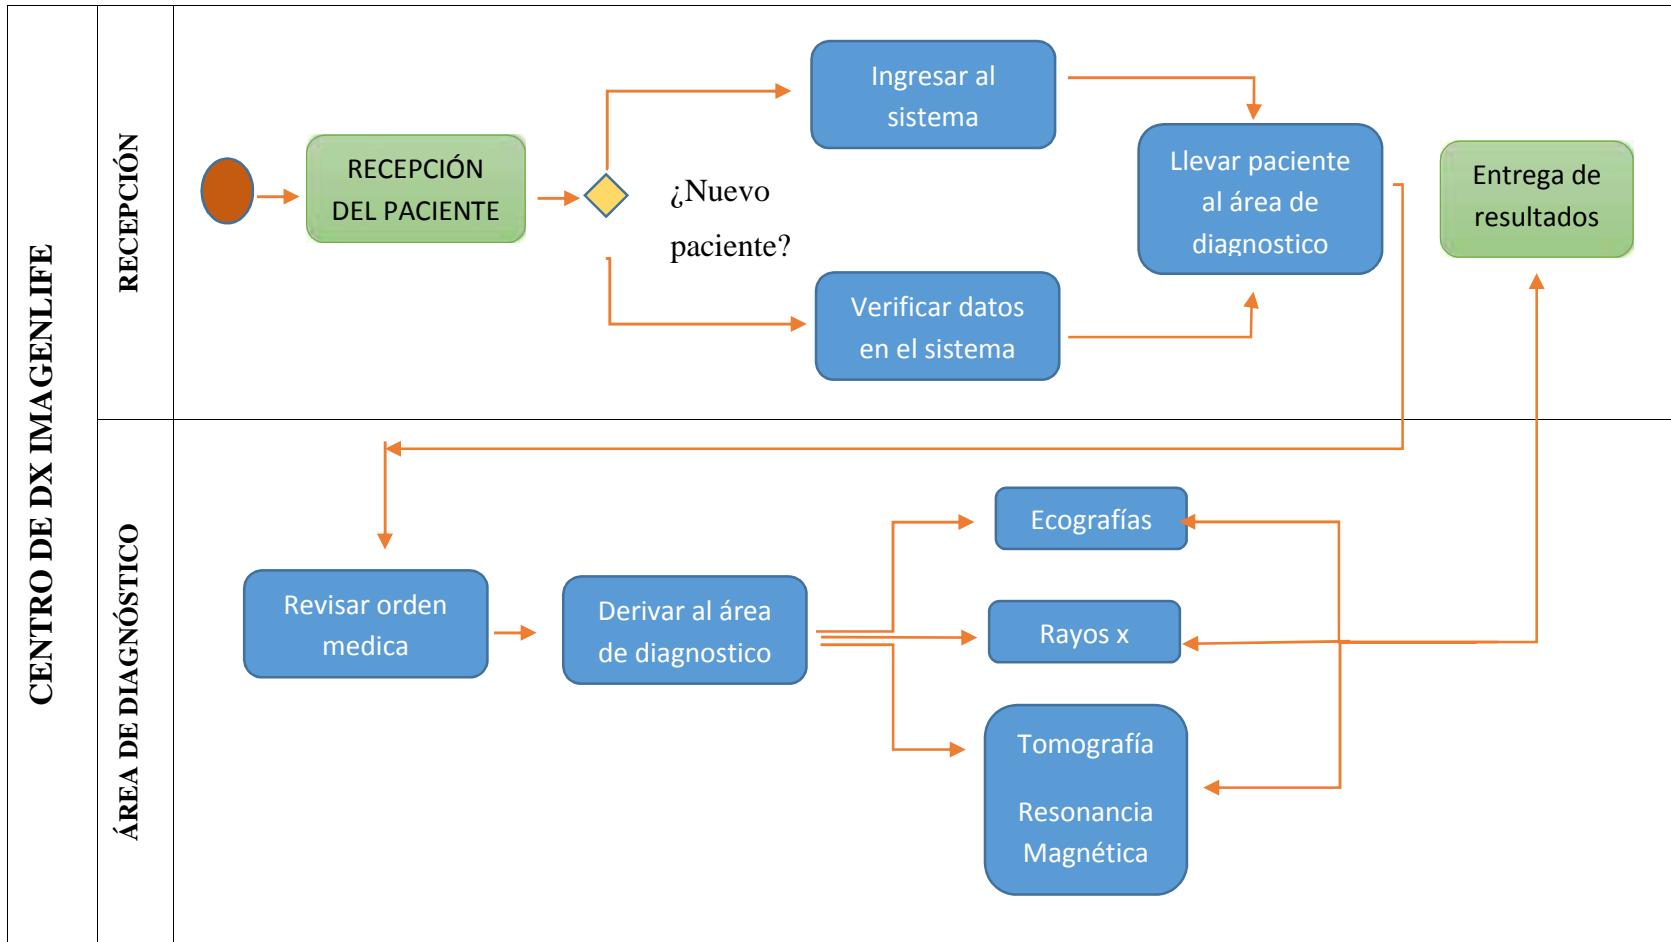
CENTRO DE DX IMAGENLIFE

RECEPCIÓN

RECEPCIÓN DEL PACIENTE

¿Nuevo paciente?

Ingresar al sistema

Verificar datos en el sistema

Llevar paciente al área de diagnostico

Entrega de resultados

ÁREA DE DIAGNÓSTICO

Revisar orden medica

Derivar al área de diagnostico

Ecografías

Rayos x

Tomografía

Resonancia Magnética